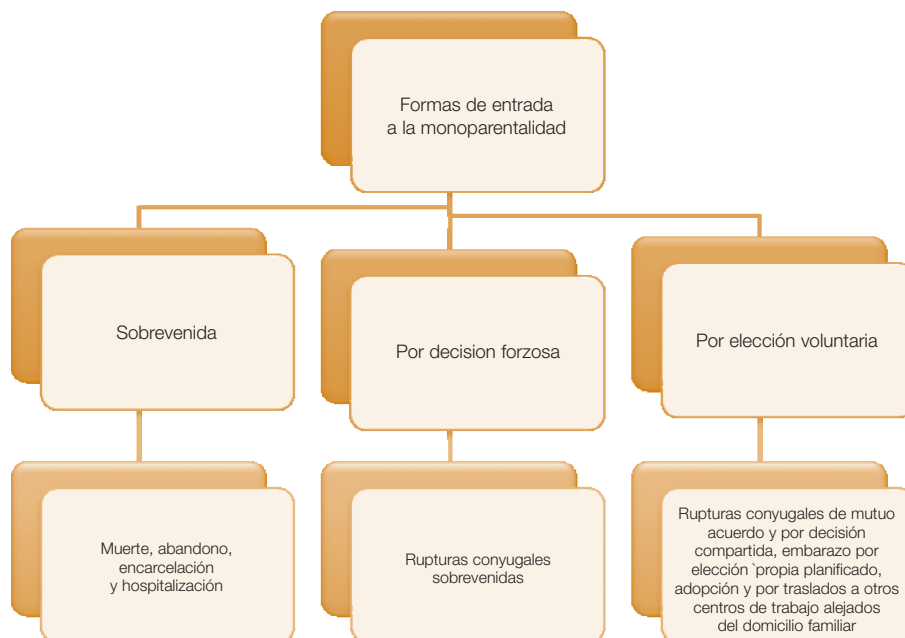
Formas de entrada a la monoparentalidad

Sobrevenida

Por decision forzosa

Por elección voluntaria

Muerte, abandono, encarcelación y hospitalización

Rupturas conyugales sobrevenidas

Rupturas conyugales de mutuo acuerdo y por decisión compartida, embarazo por elección `propia planificado, adopción y por traslados a otros centros de trabajo alejados del domicilio familiar